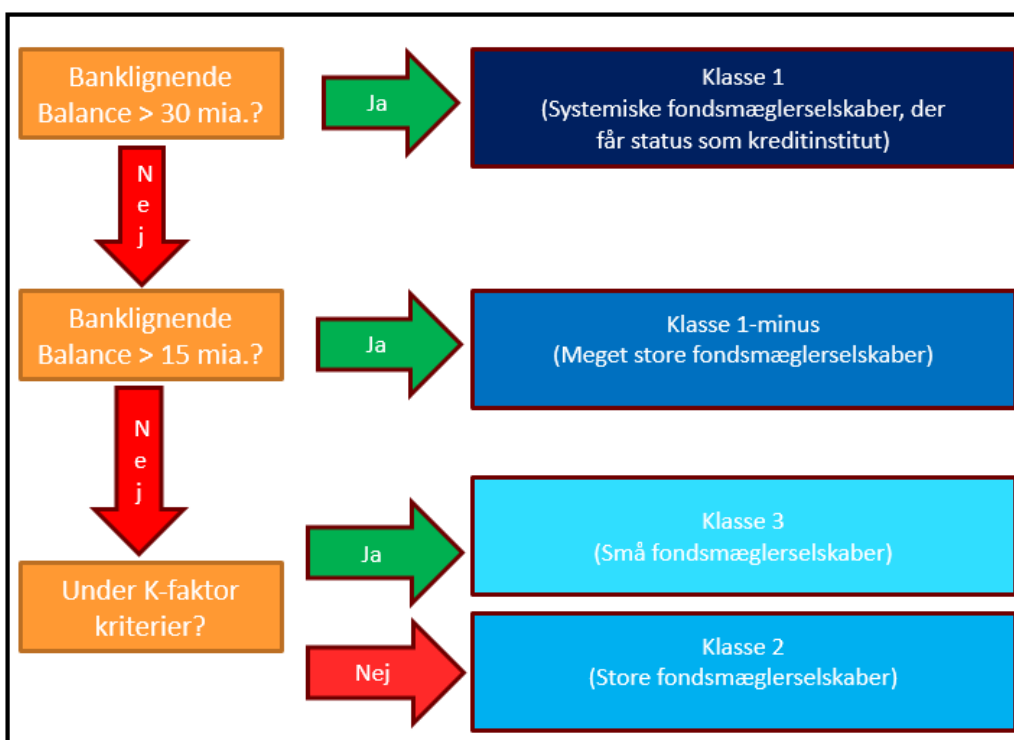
Banklignende Balance > 30 mia.?

Ja

Klasse 1
(Systemiske fondsmæglerselskaber, der får status som kreditinstitut)

Nej

Banklignende Balance > 15 mia.?

Ja

Klasse 1-minus
(Meget store fondsmæglerselskaber)

Nej

Under K-faktor kriterier?

Ja

Klasse 3
(Små fondsmæglerselskaber)

Nej

Klasse 2
(Store fondsmæglerselskaber)